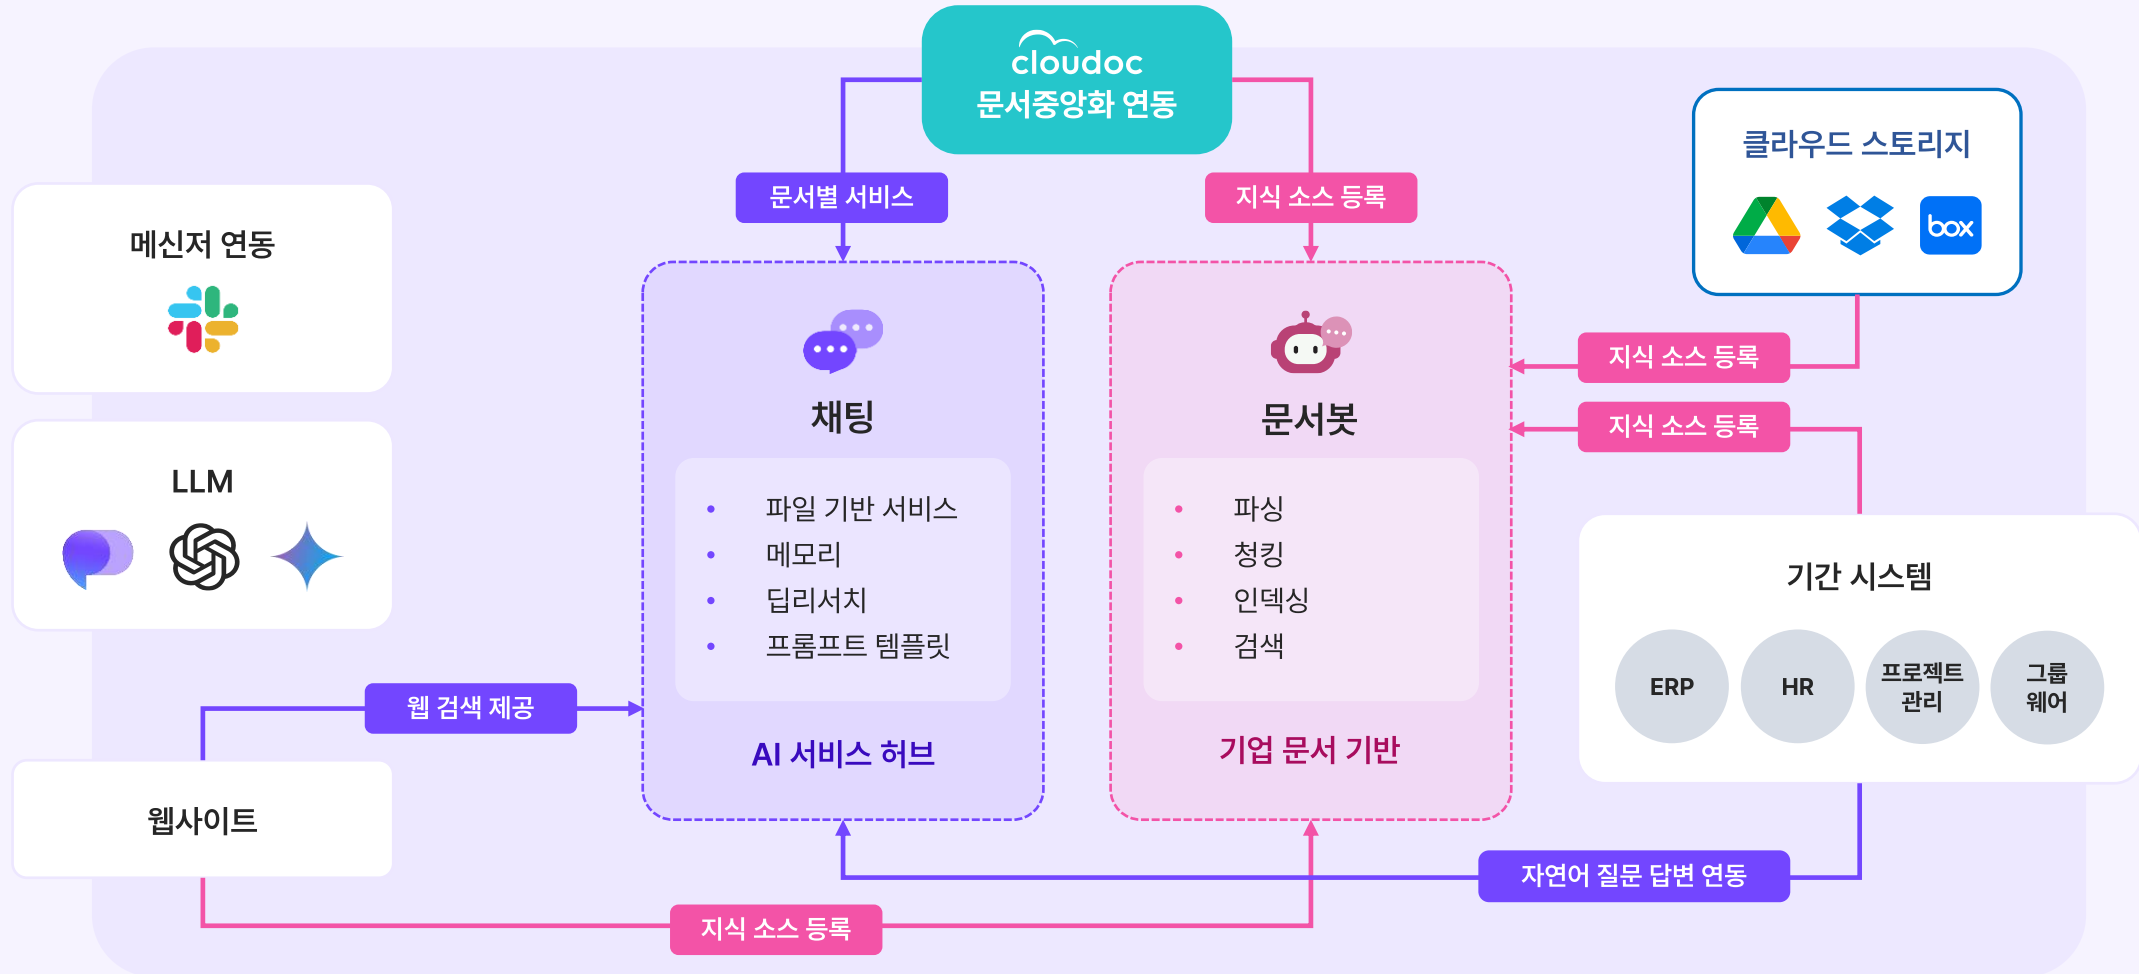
cloudoc
문서중앙화 연동

문서별 서비스

지식 소스 등록

클라우드 스토리지

box

메신저 연동

LLM

채팅

• 파일 기반 서비스
• 메모리
• 딥리서치
• 프롬프트 템플릿

AI 서비스 허브

문서봇

• 파싱
• 청킹
• 인덱싱
• 검색

기업 문서 기반

지식 소스 등록

지식 소스 등록

기간 시스템

ERP

HR

프로젝트 관리

그룹 웨어

웹 검색 제공

웹사이트

자연어 질문 답변 연동

지식 소스 등록